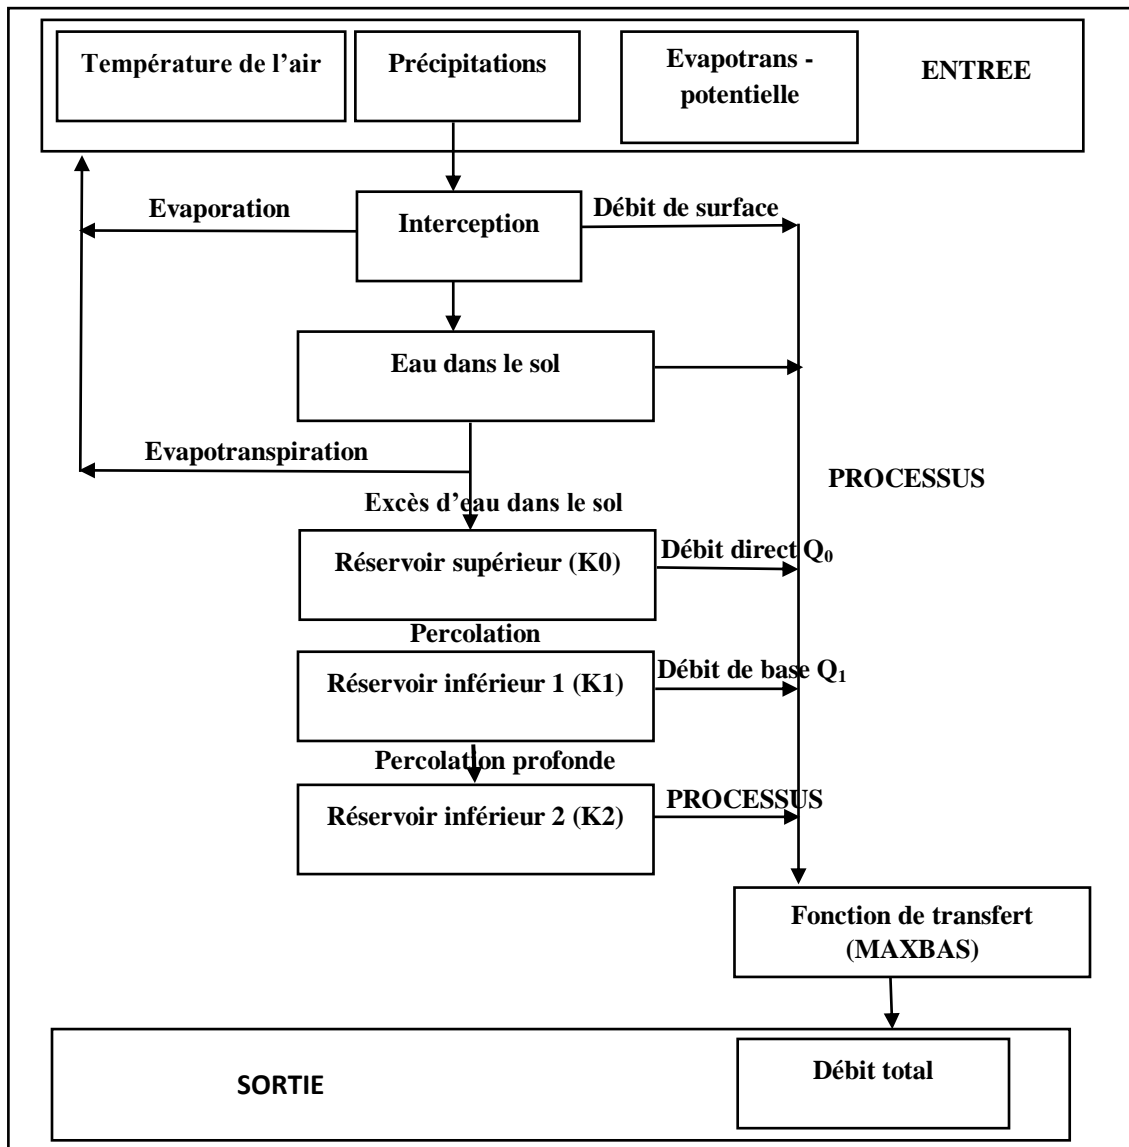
Température de l'air

Précipitations

Evapotrans - potentielle

ENTREE

Evaporation

Interception

Débit de surface

Eau dans le sol

Evapotranspiration

PROCESSUS

Excès d'eau dans le sol

Réservoir supérieur (K0)

Débit direct $Q_0$

Percolation

Réservoir inférieur 1 (K1)

Débit de base $Q_1$

Percolation profonde

Réservoir inférieur 2 (K2)

PROCESSUS

Fonction de transfert (MAXBAS)

SORTIE

Débit total